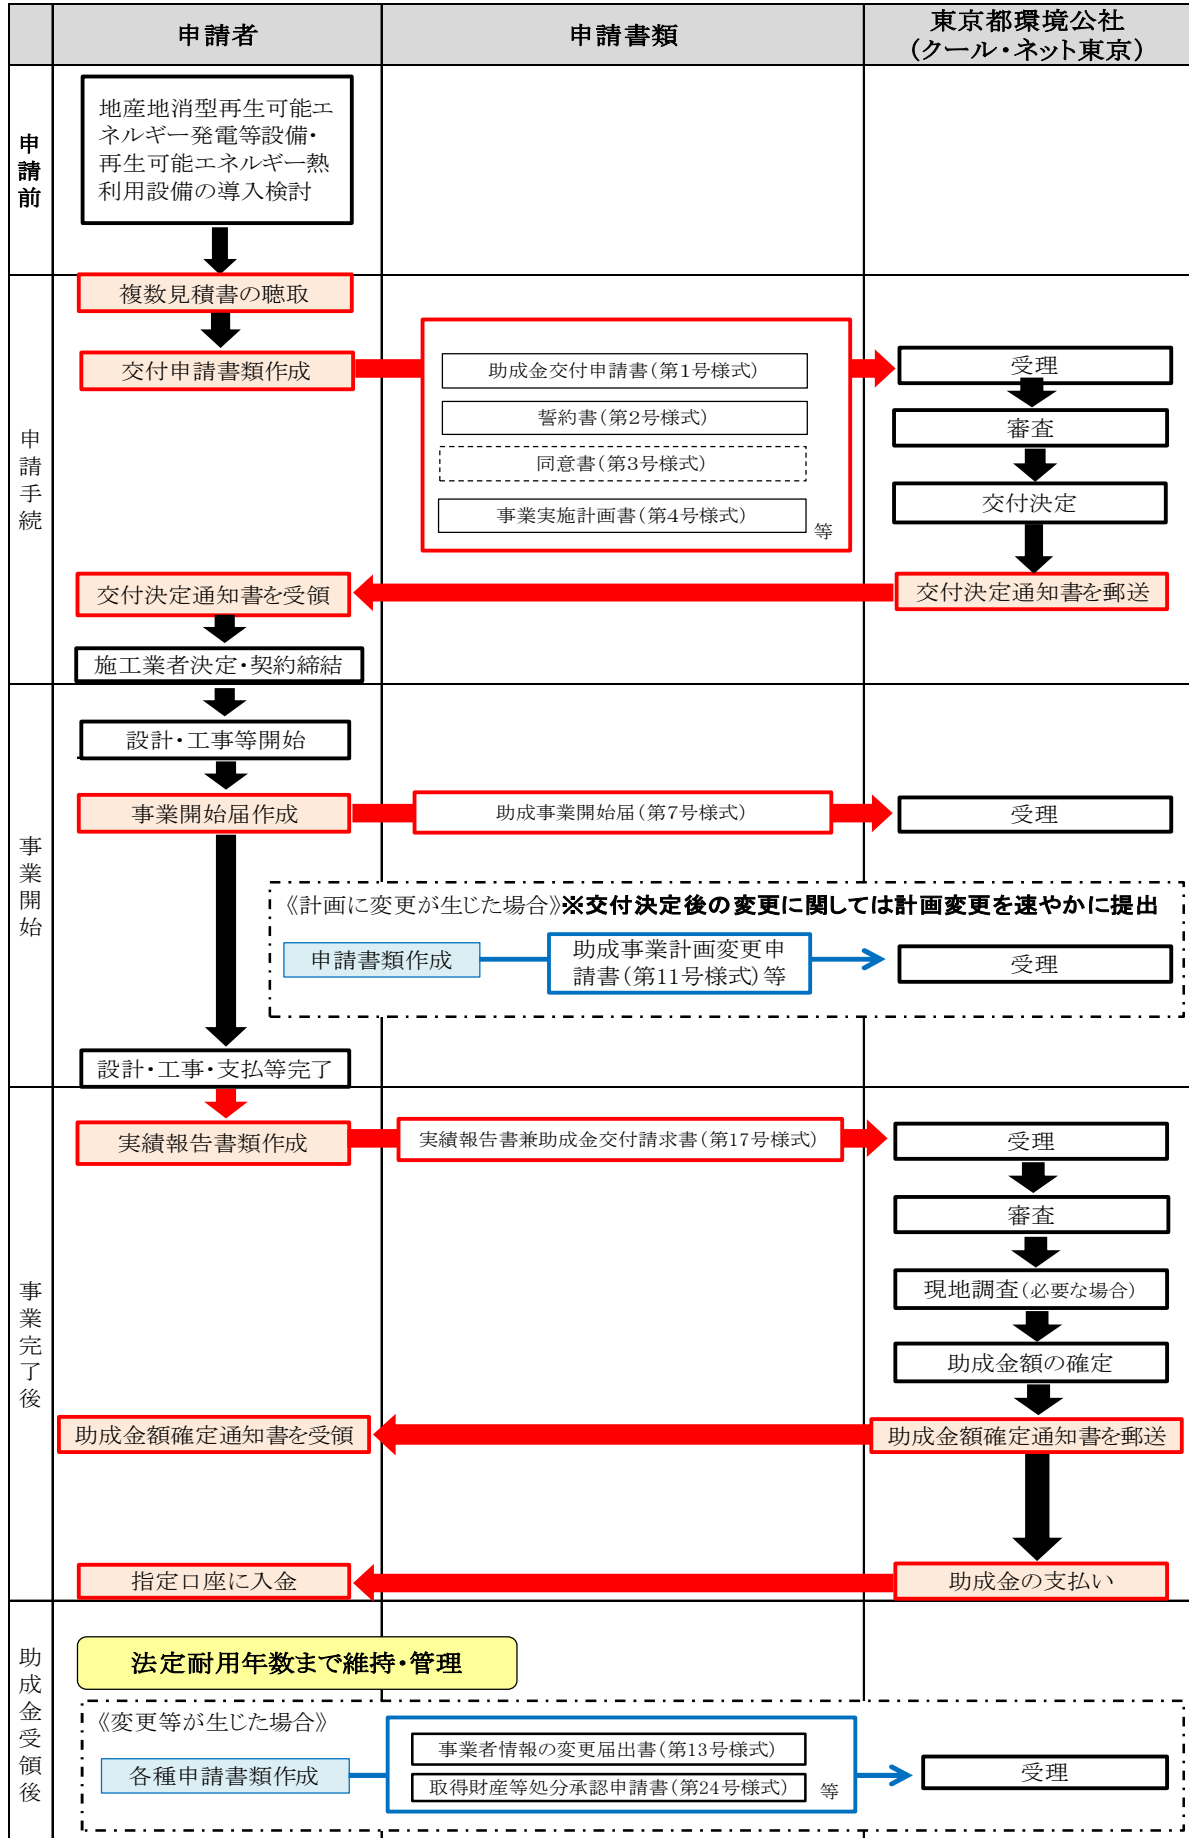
| | 申請者 | 申請書類 | 東京都環境公社（クール・ネット東京） |
|---|---|---|---|
| 申請前 | 地産地消型再生可能エネルギー発電等設備・再生可能エネルギー熱利用設備の導入検討 | | |
| 申請手続 | 複数見積書の聴取 | | |
| | 交付申請書類作成 | 助成金交付申請書（第1号様式） 誓約書（第2号様式） 同意書（第3号様式） 事業実施計画書（第4号様式） 等 | 受理 審査 交付決定 |
| | 交付決定通知書を受領 | | 交付決定通知書を郵送 |
| | 施工業者決定・契約締結 | | |
| 事業開始 | 設計・工事等開始 | | |
| | 事業開始届作成 | 助成事業開始届（第7号様式） | 受理 |
| | 《計画に変更が生じた場合》※交付決定後の変更に関しては計画変更を速やかに提出 | | |
| | 申請書類作成 | 助成事業計画変更申請書（第11号様式）等 | 受理 |
| | 設計・工事・支払等完了 | | |
| 事業完了後 | 実績報告書類作成 | 実績報告書兼助成金交付請求書（第17号様式） | 受理 審査 現地調査（必要な場合） 助成金額の確定 |
| | 助成金額確定通知書を受領 | | 助成金額確定通知書を郵送 |
| | 指定口座に入金 | | 助成金の支払い |
| 助成金受領後 | 法定耐用年数まで維持・管理 | | |
| | 《変更等が生じた場合》 | | |
| | 各種申請書類作成 | 事業者情報の変更届出書（第13号様式） 取得財産等処分承認申請書（第24号様式） 等 | 受理 |